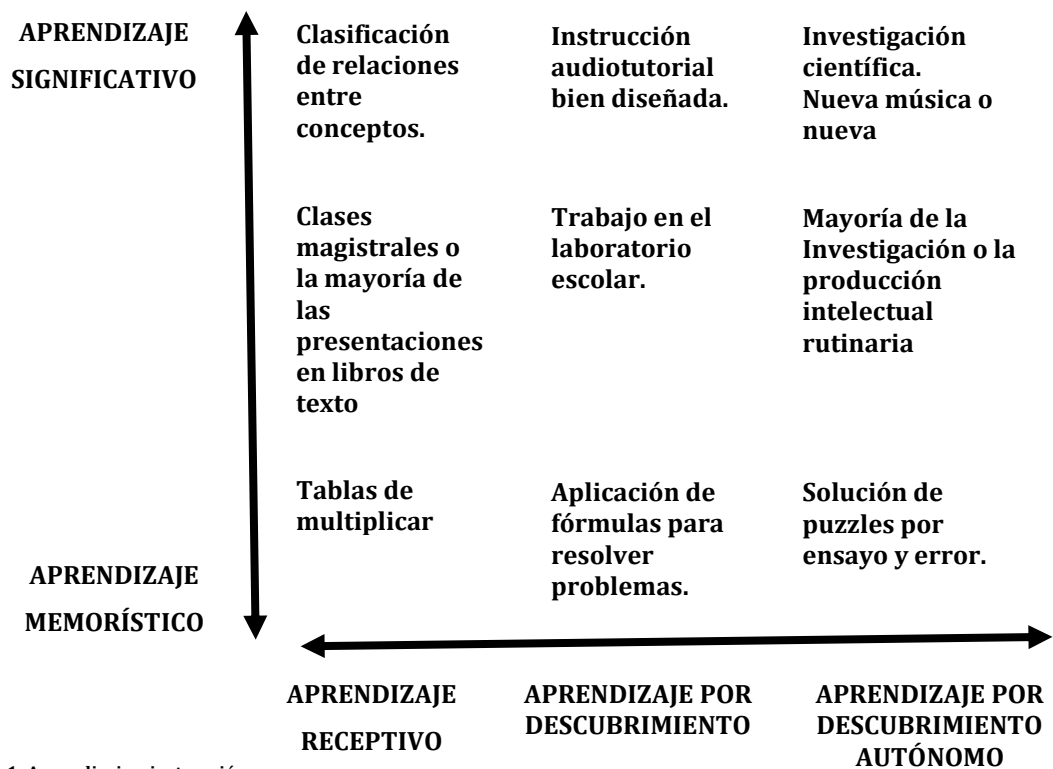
APRENDIZAJE SIGNIFICATIVO

Clasificación de relaciones entre conceptos.

Instrucción audiotutorial bien diseñada.

Investigación científica. Nueva música o nueva

Clases magistrales o la mayoría de las presentaciones en libros de texto

Trabajo en el laboratorio escolar.

Mayoría de la Investigación o la producción intelectual rutinaria

Tablas de multiplicar

Aplicación de fórmulas para resolver problemas.

Solución de puzzles por ensayo y error.

APRENDIZAJE MEMORÍSTICO

APRENDIZAJE RECEPTIVO

APRENDIZAJE POR DESCUBRIMIENTO

APRENDIZAJE POR DESCUBRIMIENTO AUTÓNOMO

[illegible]